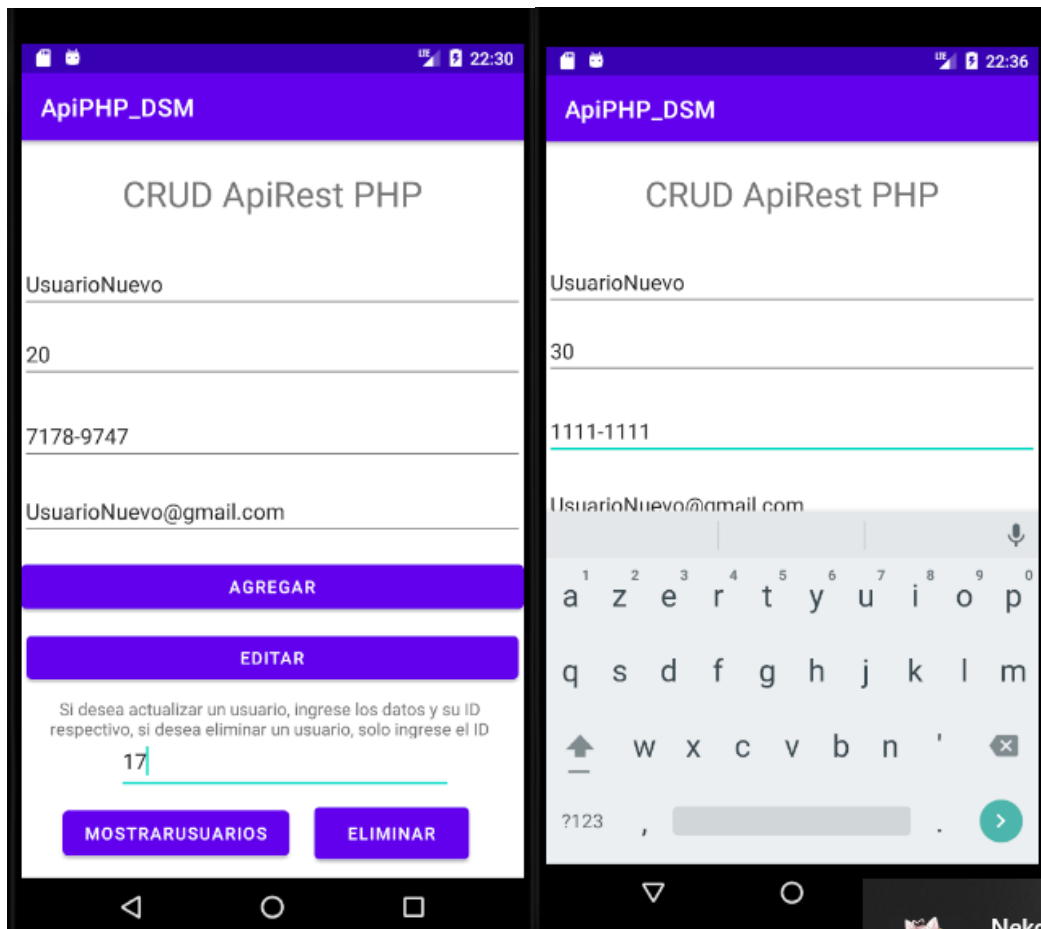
LTE 22:30

ApiPHP_DSM

CRUD ApiRest PHP

UsuarioNuevo

20

7178-9747

UsuarioNuevo@gmail.com

AGREGAR

EDITAR

Si desea actualizar un usuario, ingrese los datos y su ID respectivo, si desea eliminar un usuario, solo ingrese el ID

17

MOSTRARUSUARIOS

ELIMINAR

LTE 22:36

ApiPHP_DSM

CRUD ApiRest PHP

UsuarioNuevo

30

1111-1111

UsuarioNuevo@gmail.com

1 a 2 z 3 e 4 r 5 t 6 y 7 u 8 i 9 o 0 p

q s d f g h j k l m

w x c v b n '

?123 , .

Neko